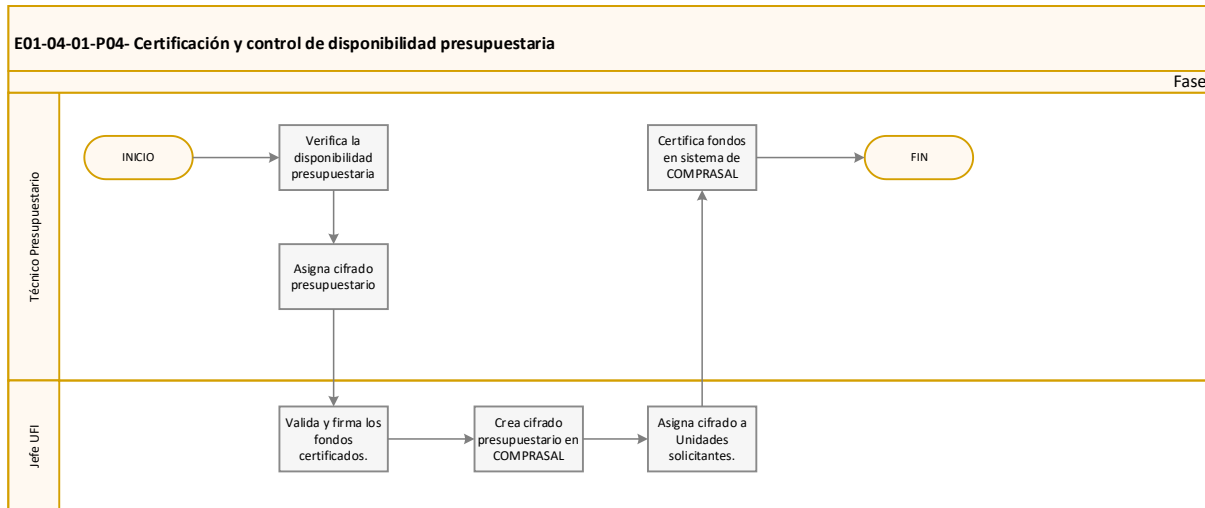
E01-04-01-P04- Certificación y control de disponibilidad presupuestaria

Fase

Técnico Presupuestario

INICIO

Verifica la disponibilidad presupuestaria

Asigna cifrado presupuestario

Certifica fondos en sistema de COMPRASAL

FIN

Jefe UFI

Valida y firma los fondos certificados.

Crea cifrado presupuestario en COMPRASAL

Asigna cifrado a Unidades solicitantes.